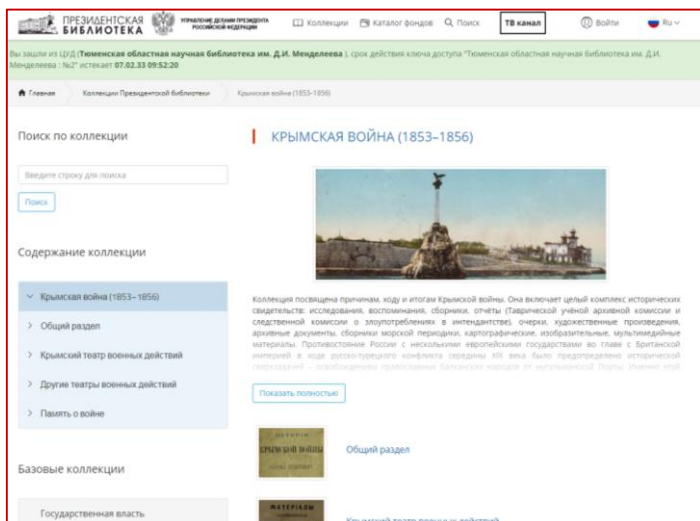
ПРЕЗИДЕНТСКАЯ БИБЛИОТЕКА

УПРАВЛЕНИЕ ДЕЛАМИ ПРЕЗИДЕНТА РОССИЙСКОЙ ФЕДЕРАЦИИ

Коллекции Каталог фондов Поиск ТВ канал Войти Ru

Вы зашли из ЦУД (Тюменская областная научная библиотека им. Д.И. Менделеева ), срок действия ключа доступа "Тюменская областная научная библиотека им. Д.И. Менделеева : №2" истекает 07.02.33 09:52:20

Главная Коллекции Президентской библиотеки Крымская война (1853–1856)

Поиск по коллекции

Введите строку для поиска

Поиск

Содержание коллекции

Крымская война (1853–1856)

Общий раздел

Крымский театр военных действий

Другие театры военных действий

Память о войне

Базовые коллекции

Государственная власть

КРЫМСКАЯ ВОЙНА (1853–1856)

Коллекция посвящена причинам, ходу и итогам Крымской войны. Она включает целый комплекс исторических свидетельств: исследования, воспоминания, сборники, отчёты (Таврической учёной архивной комиссии и следственной комиссии о злоупотреблениях в интендантстве), очерки, художественные произведения, архивные документы, сборники морской периодики, картографические, изобразительные, мультимедийные материалы. Противостояние России с несколькими европейскими государствами во главе с Британской империей в ходе русско-турецкого конфликта середины XIX века было предопределено исторической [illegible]

Показать полностью

Общий раздел

Крымский театр военных действий